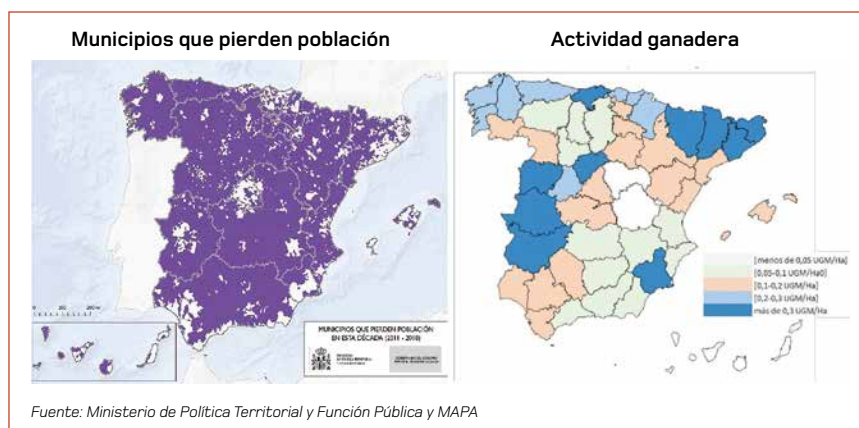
Municipios que pierden población

MUNICIPIOS QUE PIERDEN POBLACIÓN EN ESTA DÉCADA (2011 - 2018)

Actividad ganadera

[menos de 0,05 UGM/Ha]
[0,05-0,1 UGM/Ha0]
[0,1-0,2 UGM/Ha]
[0,2-0,3 UGM/Ha]
más de 0,3 UGM/Ha

Fuente: Ministerio de Política Territorial y Función Pública y MAPA